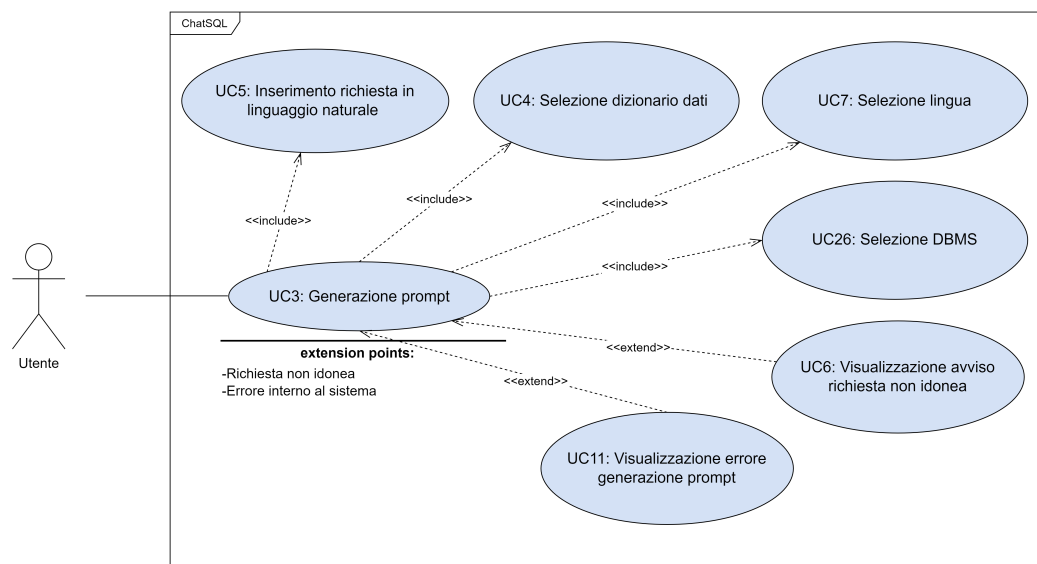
ChatSQL

UC5: Inserimento richiesta in linguaggio naturale

UC4: Selezione dizionario dati

UC7: Selezione lingua

<<include>>

<<include>>

<<include>>

UC26: Selezione DBMS

<<include>>

Utente

UC3: Generazione prompt

extension points:
-Richiesta non idonea
-Errore interno al sistema

<<extend>>

<<extend>>

UC6: Visualizzazione avviso richiesta non idonea

UC11: Visualizzazione errore generazione prompt